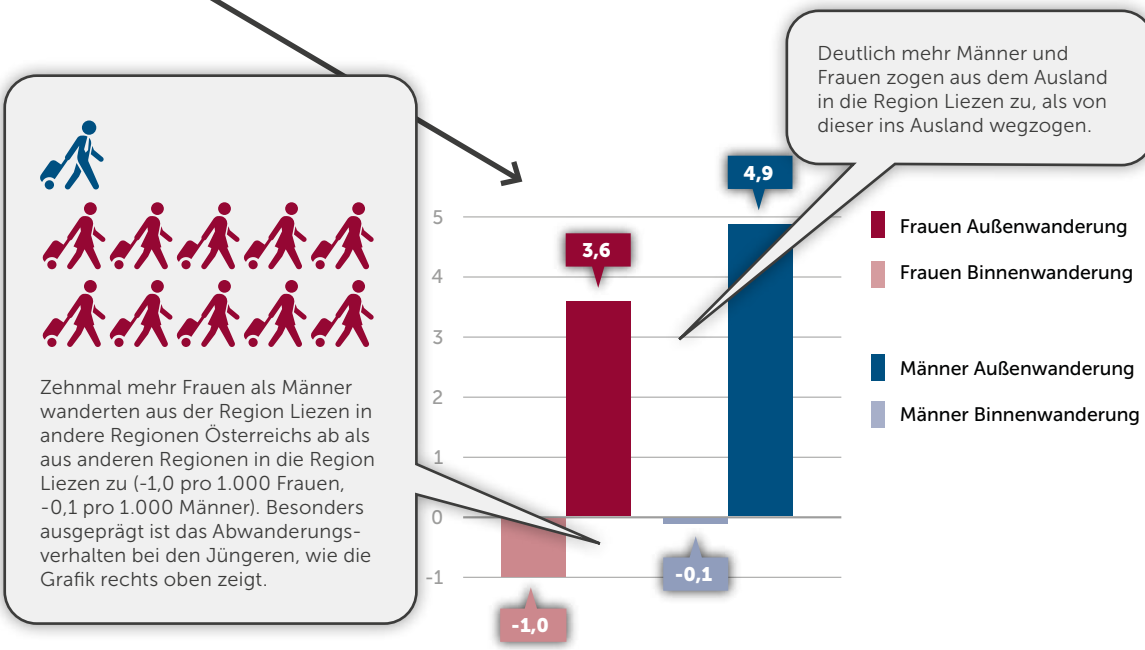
Deutlich mehr Männer und Frauen zogen aus dem Ausland in die Region Liezen zu, als von dieser ins Ausland wegzogen.

Zehnmal mehr Frauen als Männer wanderten aus der Region Liezen in andere Regionen Österreichs ab als aus anderen Regionen in die Region Liezen zu (-1,0 pro 1.000 Frauen, -0,1 pro 1.000 Männer). Besonders ausgeprägt ist das Abwanderungsverhalten bei den Jüngeren, wie die Grafik rechts oben zeigt.

5
4
3
2
1
0
-1

3,6
4,9
-1,0
-0,1

Frauen Außenwanderung
Frauen Binnenwanderung
Männer Außenwanderung
Männer Binnenwanderung